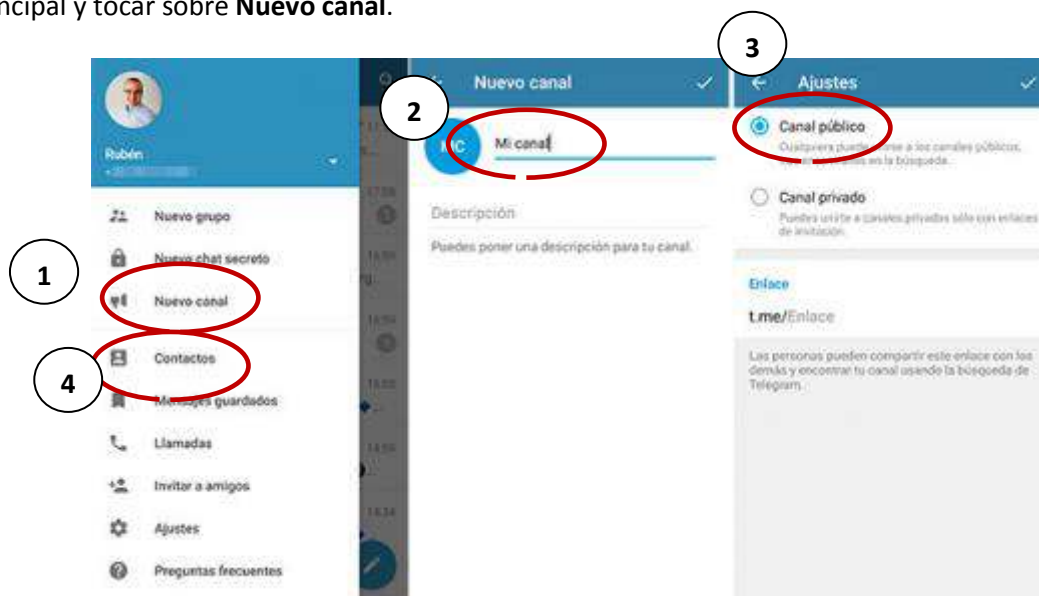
ncipal y tocar sobre **Nuevo canal**.

3

2

Rubén

Nuevo grupo

Nuevo chat secreto

1

Nuevo canal

4

Contactos

Mensajes guardados

Llamadas

Invitar a amigos

Ajustes

Preguntas frecuentes

Nuevo canal

MC

Mi canal

Descripción

Puedes poner una descripción para tu canal.

Ajustes

Canal público

Cualquiera puede unirse a los canales públicos. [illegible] en la búsqueda.

Canal privado

Puedes unirte a canales privados sólo con enlaces de invitación.

Enlace

t.me/Enlace

Las personas pueden compartir este enlace con los demás y encontrar tu canal usando la búsqueda de Telegram.